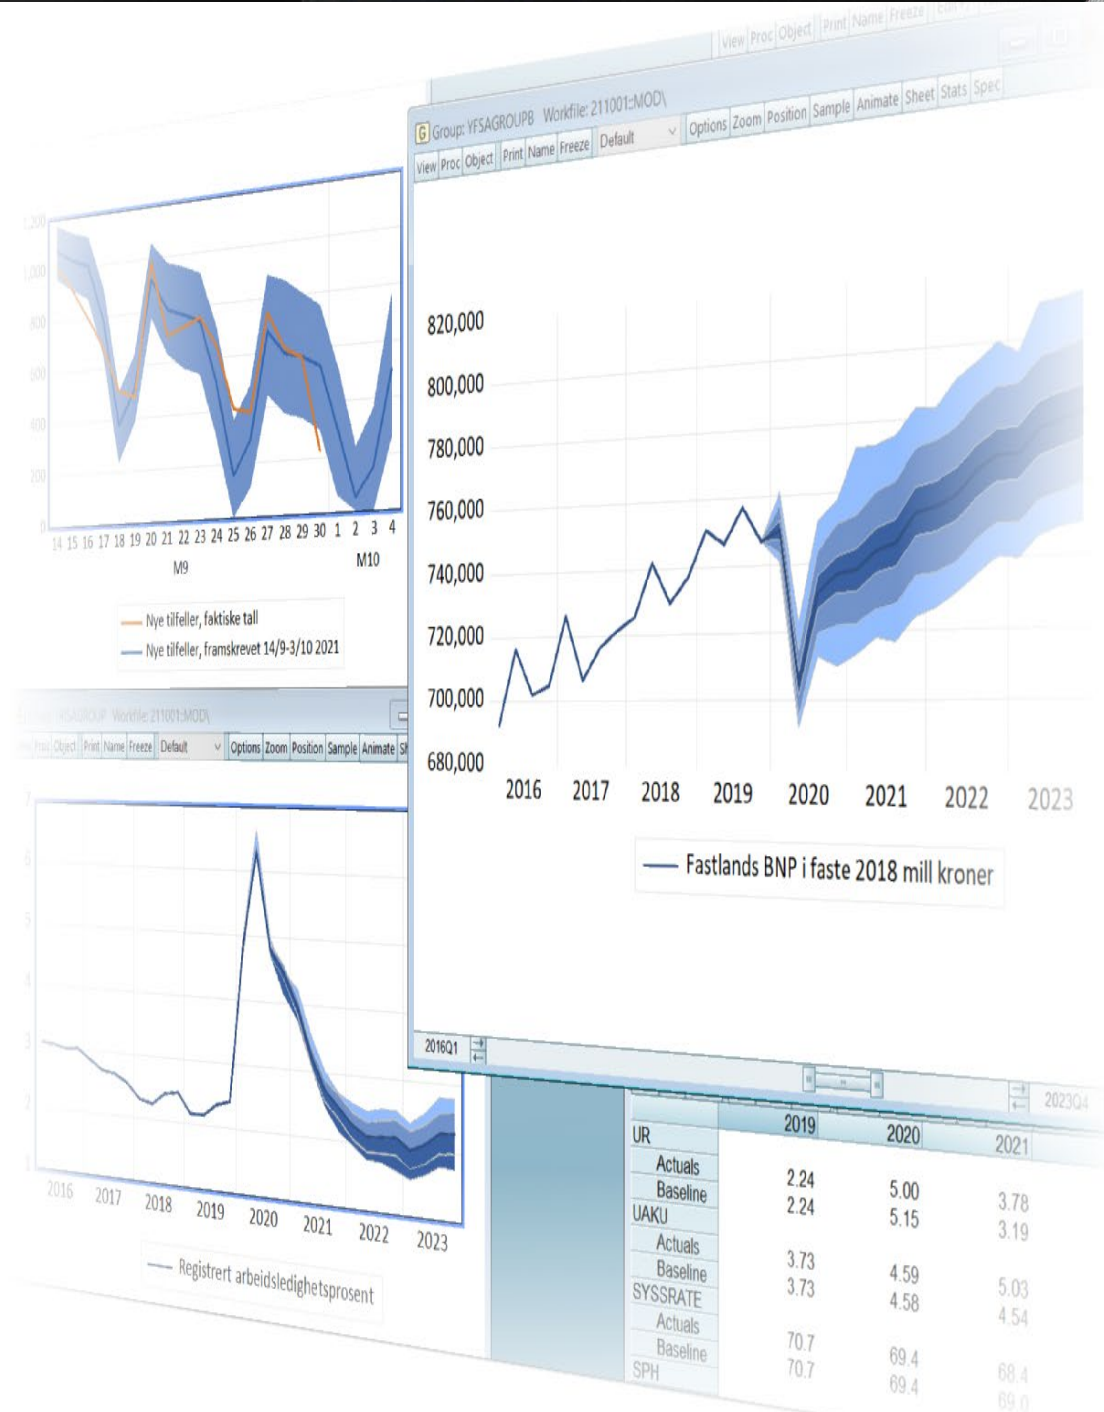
View Proc Object Print Name Freeze

Group: YFSAGROUPB Workfile: 211001::MOD\

View Proc Object Print Name Freeze Default Options Zoom Position Sample Animate Sheet Stats Spec

820,000
800,000
780,000
760,000
740,000
720,000
700,000
680,000

2016 2017 2018 2019 2020 2021 2022 2023

Fastlands BNP i faste 2018 mill kroner

2016Q1

2023Q4

14 15 16 17 18 19 20 21 22 23 24 25 26 27 28 29 30 1 2 3 4
M9 M10

Nye tilfeller, faktiske tall
Nye tilfeller, framskrevet 14/9-3/10 2021

YFSAGROUP Workfile: 211001::MOD\

View Proc Object Print Name Freeze Default Options Zoom Position Sample Animate Sh

2016 2017 2018 2019 2020 2021 2022 2023

Registrert arbeidsledighetsprosent

| | 2019 | 2020 | 2021 |
|---|---|---|---|
| UR | | | |
| Actuals | 2.24 | 5.00 | 3.78 |
| Baseline | 2.24 | 5.15 | 3.19 |
| UAKU | | | |
| Actuals | 3.73 | 4.59 | 5.03 |
| Baseline | 3.73 | 4.58 | 4.54 |
| SYSSRATE | | | |
| Actuals | 70.7 | 69.4 | 68.4 |
| Baseline | 70.7 | 69.4 | 69.0 |
| SPH | | | |